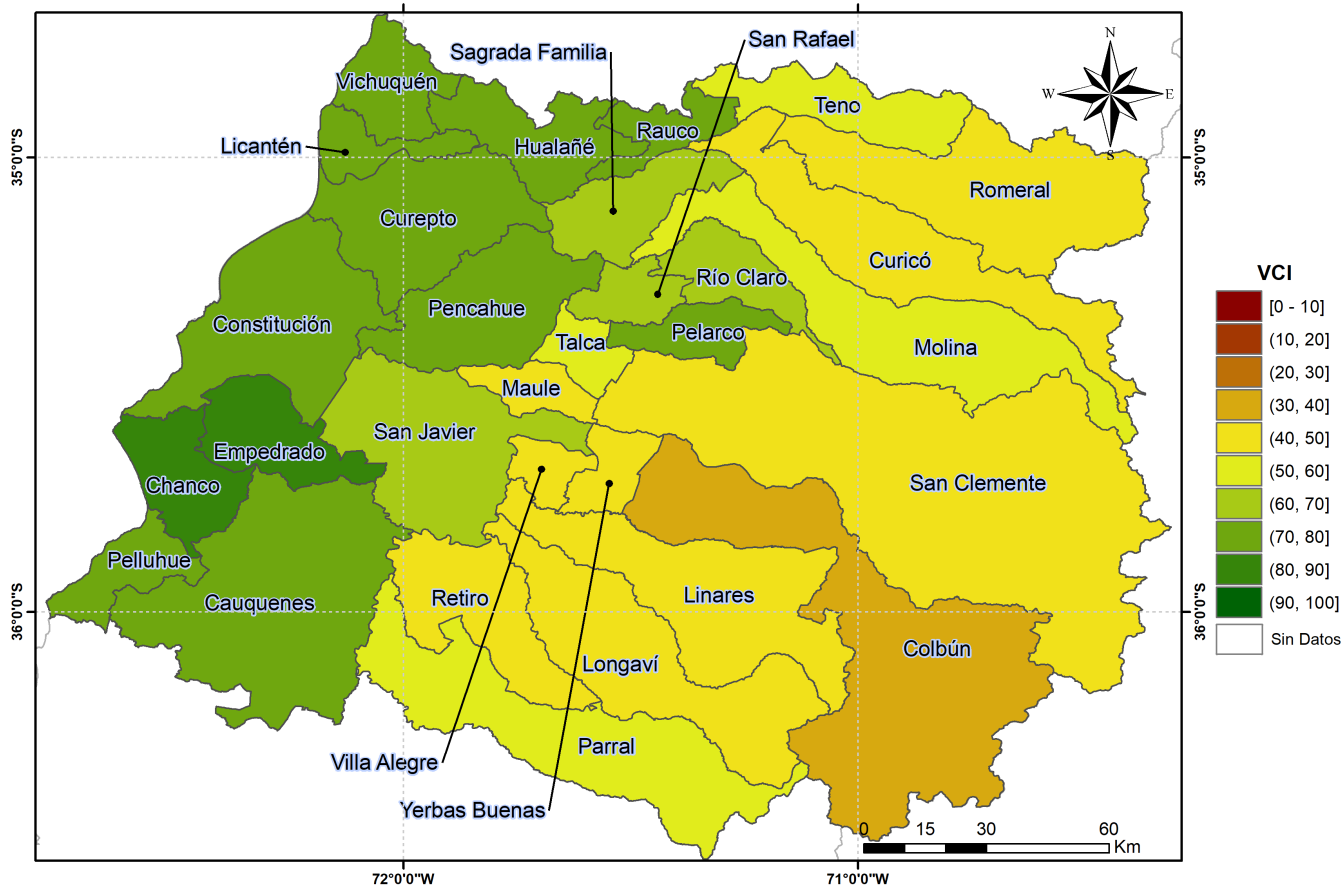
Sagrada Familia
San Rafael
N
W
E
S
Vichuquén
Teno
Rauco
Licantén
Hualañé
35°0'0"S
35°0'0"S
Romeral
Curepto
Curicó
Río Claro
VCI
Constitución
Pencahue
[0 - 10]
(10, 20]
Pelarco
Talca
Molina
(20, 30]
Maule
(30, 40]
(40, 50]
San Javier
Empedrado
(50, 60]
San Clemente
Chanco
(60, 70]
(70, 80]
Pelluhue
(80, 90]
Linares
Cauquenes
Retiro
36°0'0"S
36°0'0"S
(90, 100]
Colbún
Sin Datos
Longaví
Parral
Villa Alegre
Yerbas Buenas
0 15 30 60
Km
72°0'0"W
71°0'0"W